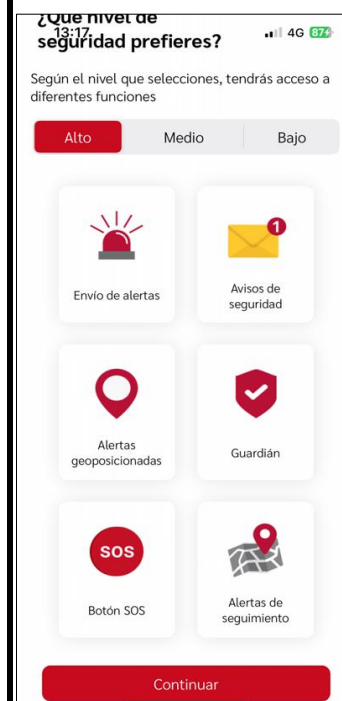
¿Qué nivel de seguridad prefieres?

13:17

4G 87

Según el nivel que selecciones, tendrás acceso a diferentes funciones

Alto | Medio | Bajo

Envío de alertas

1

Avisos de seguridad

Alertas geoposicionadas

Guardián

SOS

Botón SOS

Alertas de seguimiento

Continuar